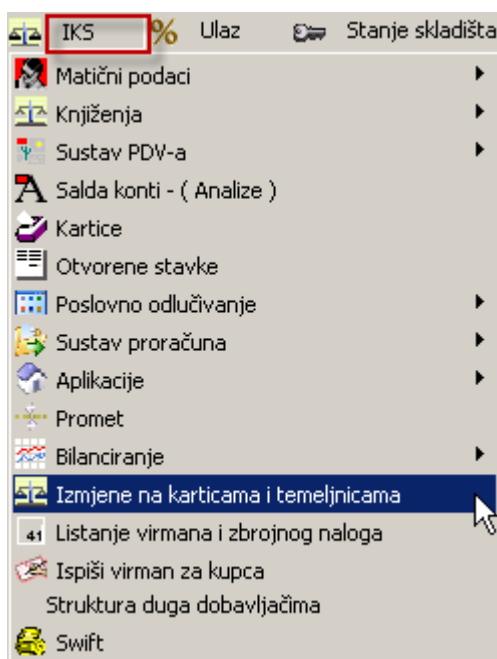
IKS % Ulaz Stanje skladišta

Matični podaci
Knjiženja
Sustav PDV-a
Salda konti - ( Analize )
Kartice
Otvorene stavke
Poslovno odlučivanje
Sustav proračuna
Aplikacije
Promet
Bilanciranje
Izmjene na karticama i temeljnicama
41 Listanje virmana i zbrojnog naloga
Ispiši virman za kupca
Struktura duga dobavljačima
Swift